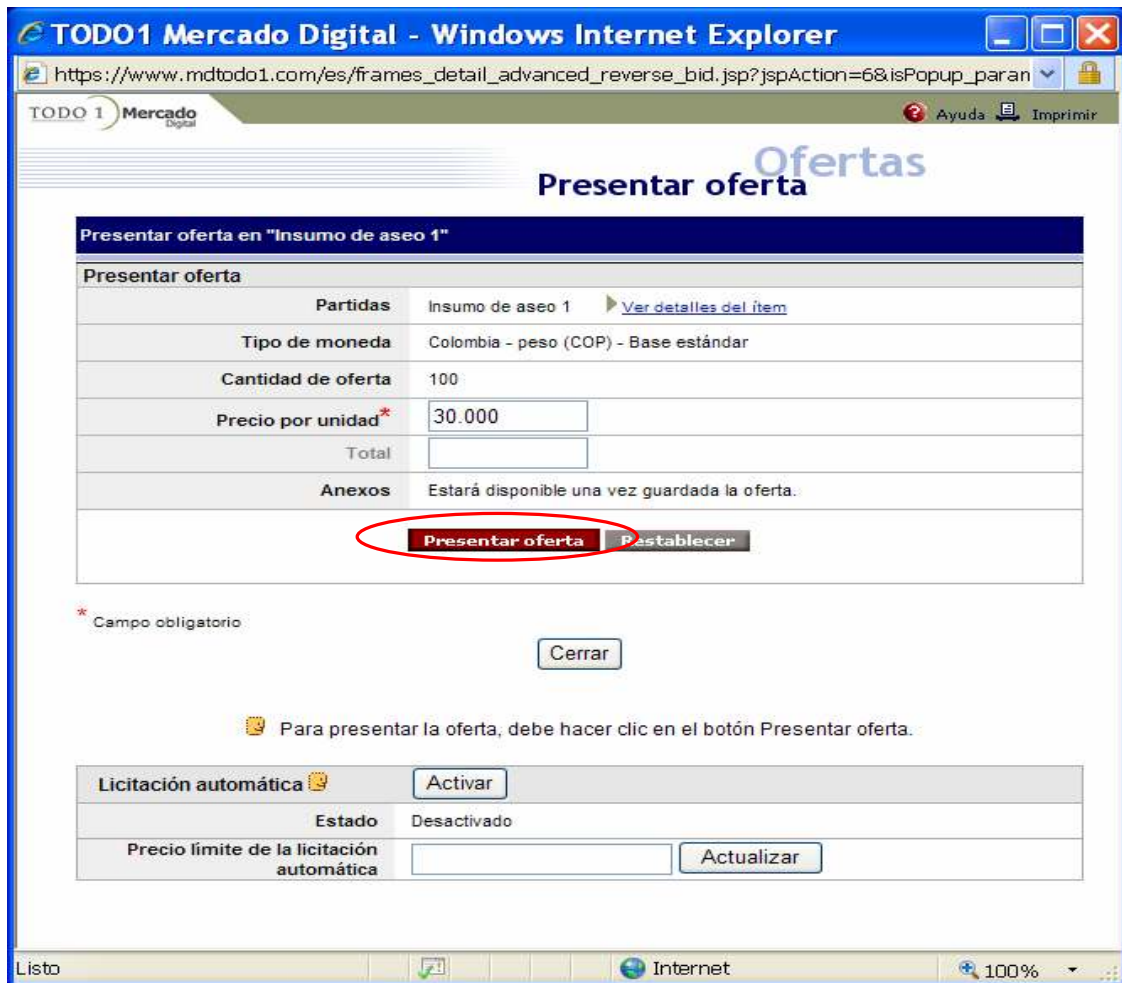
TODO1 Mercado Digital - Windows Internet Explorer

https://www.mdtodo1.com/es/frames_detail_advanced_reverse_bid.jsp?jspAction=6&isPopup_paran

TODO 1 Mercado Digital

Ayuda Imprimir

Ofertas
Presentar oferta

Presentar oferta en "Insumo de aseo 1"

Presentar oferta

| | |
|---|---|
| Partidas | Insumo de aseo 1 Ver detalles del ítem |
| Tipo de moneda | Colombia - peso (COP) - Base estándar |
| Cantidad de oferta | 100 |
| Precio por unidad* | 30.000 |
| Total | |
| Anexos | Estará disponible una vez guardada la oferta. |

Presentar oferta Restablecer

* Campo obligatorio

Cerrar

Para presentar la oferta, debe hacer clic en el botón Presentar oferta.

| | |
|---|---|
| Licitación automática | Activar |
| Estado | Desactivado |
| Precio límite de la licitación automática | Actualizar |

Listo Internet 100%